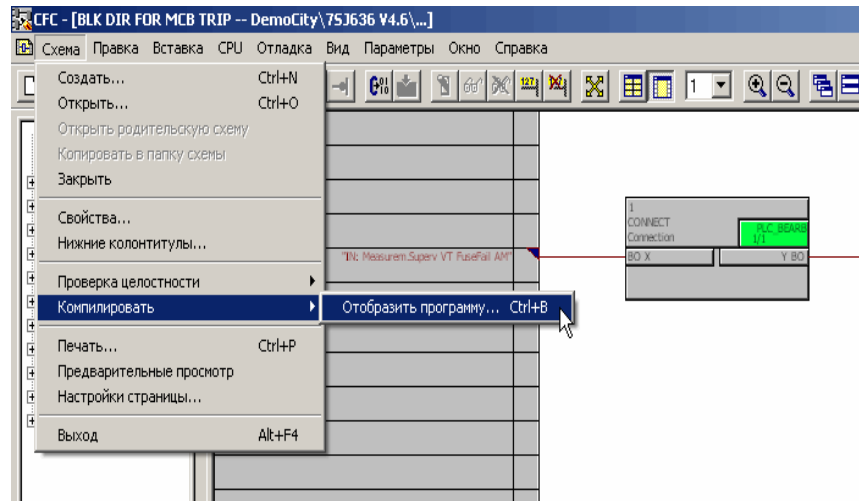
CFC - [BLK DIR FOR MCB TRIP -- DemoCity\7SJ636 V4.6\...]

Схема Правка Вставка CPU Отладка Вид Параметры Окно Справка

Создать... Ctrl+N
Открыть... Ctrl+O
Открыть родительскую схему
Копировать в папку схемы
Закрыть
Свойства...
Нижние колонтитулы...
Проверка целостности
Компилировать
Печать... Ctrl+P
Предварительные просмотр
Настройки страницы...
Выход Alt+F4

Отобразить программу... Ctrl+B

1

"IN: Measurem.Superv VT FuseFail AM"

1
CONNECT
Connection
PLC_BEARB
1/1
BO X
Y BO